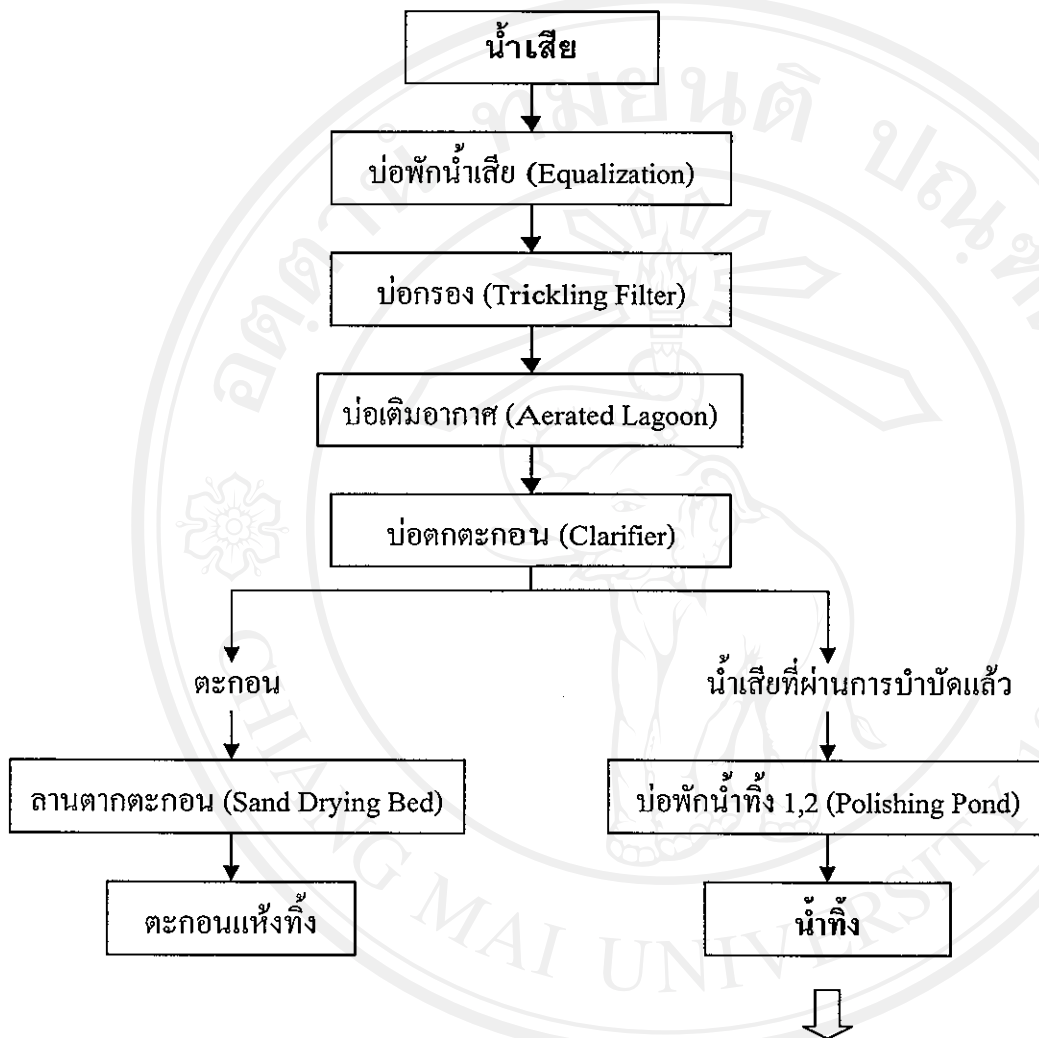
น้ำเสีย

บ่อพักน้ำเสีย (Equalization)

บ่อกรอง (Trickling Filter)

บ่อเติมอากาศ (Aerated Lagoon)

บ่อตกตะกอน (Clarifier)

ตะกอน

น้ำเสียที่ผ่านการบำบัดแล้ว

ลานตากตะกอน (Sand Drying Bed)

บ่อพักน้ำทิ้ง 1,2 (Polishing Pond)

ตะกอนแห้งทิ้ง

น้ำทิ้ง

ลิขสิทธิ์มหาวิทยาลัยเชียงใหม่
CHIANG MAI UNIVERSITY